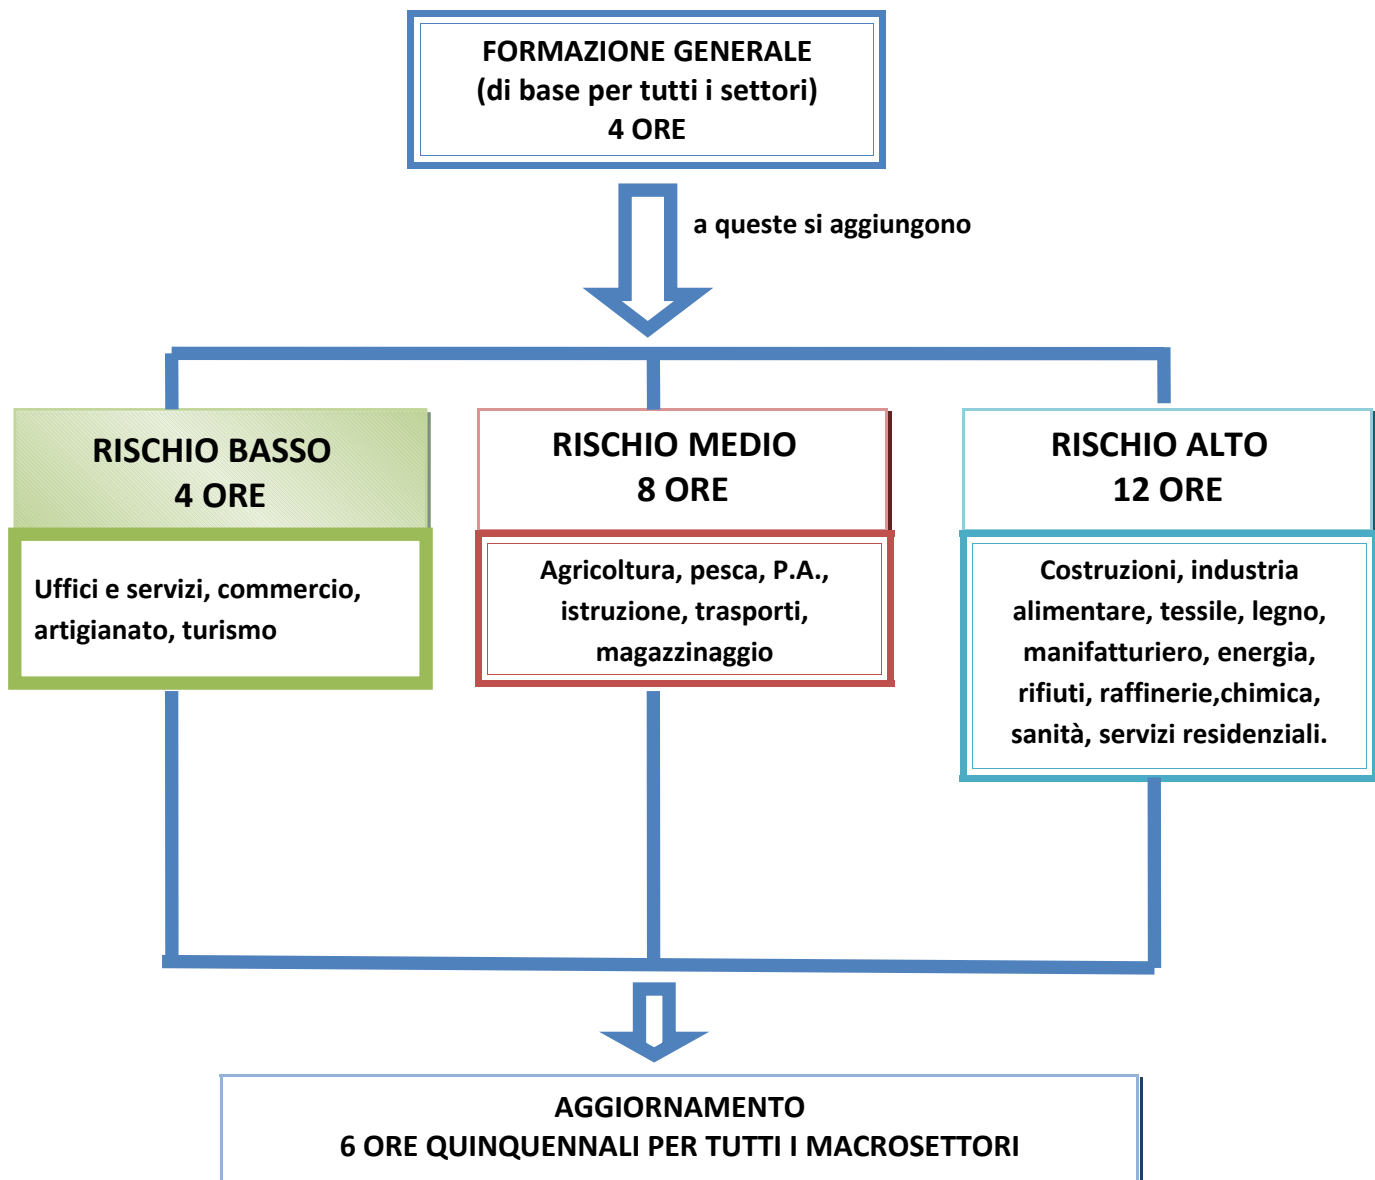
FORMAZIONE GENERALE
(di base per tutti i settori)
4 ORE

a queste si aggiungono

RISCHIO BASSO
4 ORE

Uffici e servizi, commercio, artigianato, turismo

RISCHIO MEDIO
8 ORE

Agricoltura, pesca, P.A., istruzione, trasporti, magazzinaggio

RISCHIO ALTO
12 ORE

Costruzioni, industria alimentare, tessile, legno, manifatturiero, energia, rifiuti, raffinerie,chimica, sanità, servizi residenziali.

AGGIORNAMENTO
6 ORE QUINQUENNALI PER TUTTI I MACROSETTORI